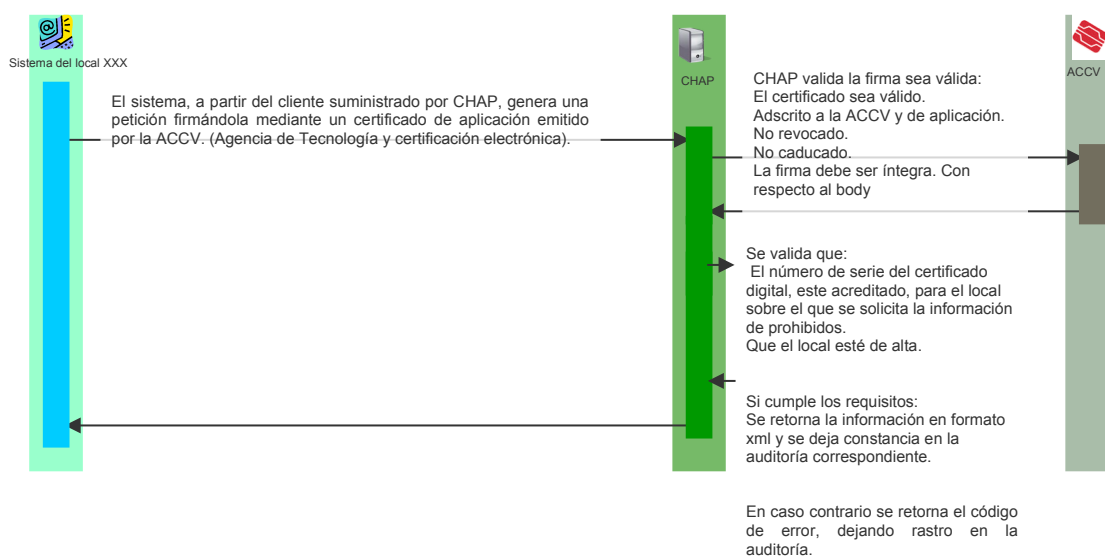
Sistema del local XXX

CHAP

ACCV

El sistema, a partir del cliente suministrado por CHAP, genera una petición firmándola mediante un certificado de aplicación emitido por la ACCV. (Agencia de Tecnología y certificación electrónica).

CHAP valida la firma sea válida:
El certificado sea válido.
Adscrito a la ACCV y de aplicación.
No revocado.
No caducado.
La firma debe ser íntegra. Con respecto al body

Se valida que:
El número de serie del certificado digital, este acreditado, para el local sobre el que se solicita la información de prohibidos.
Que el local esté de alta.

Si cumple los requisitos:
Se retorna la información en formato xml y se deja constancia en la auditoría correspondiente.

En caso contrario se retorna el código de error, dejando rastro en la auditoría.